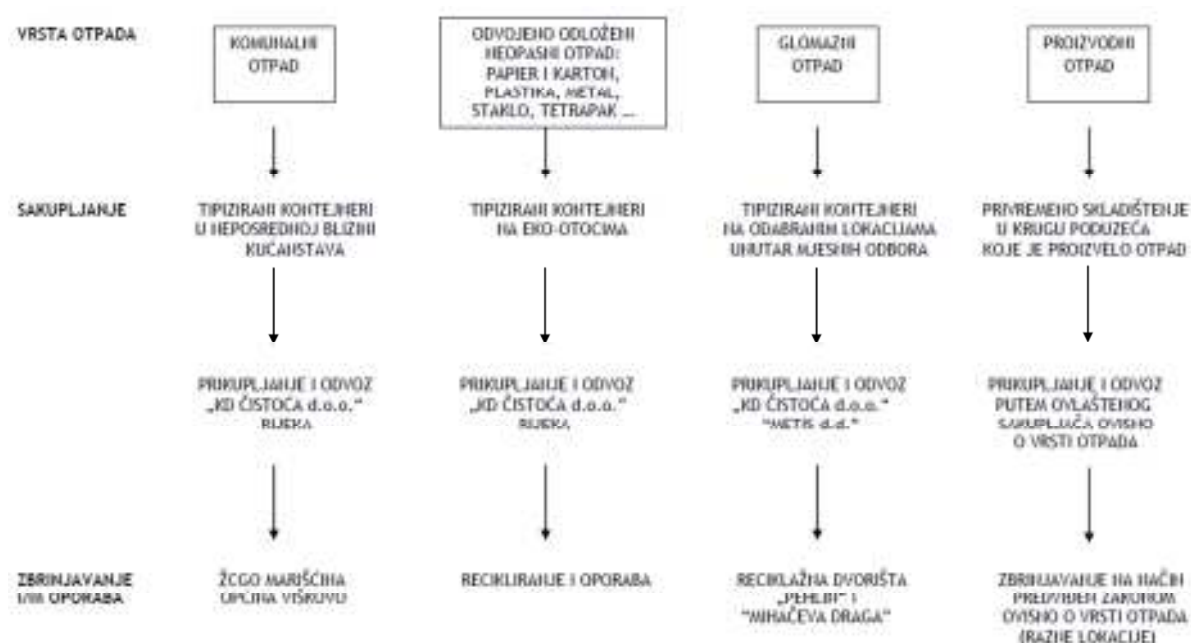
VRSTA OTPADA

KOMUNALNI OTPAD

ODVOJENO ODLOŽENI NEOPASNI OTPAD: PAPIER I KARTON, PLASTIKA, METAL, STAKLO, TETRAPAK ...

GLOMAZNI OTPAD

PROIZVODNI OTPAD

SAKUPLJANJE

TIPIZIRANI KONTEJNERI U NEPOSREDNOJ BLIZINI KUĆANSTAVA

TIPIZIRANI KONTEJNERI NA EKO-OTOCIMA

TIPIZIRANI KONTEJNERI NA ODABRANIM LOKACIJAMA UNUTAR MJESNIH ODBORA

PRIVREMENO SKLADIŠTENJE U KRUGU PODUZEĆA KOJE JE PROIZVELO OTPAD

PRIKUPLJANJE I ODVOZ „KD ČISTOĆA d.o.o." RIJEKA

PRIKUPLJANJE I ODVOZ „KD ČISTOĆA d.o.o." RIJEKA

PRIKUPLJANJE I ODVOZ „KD ČISTOĆA d.o.o." "METIS d.d."

PRIKUPLJANJE I ODVOZ PUTEM OVLAŠTENOG SAKUPLJAČA OVISNO O VRSTI OTPADA

ZBRINJAVANJE I/ILI OPORABA

ŽCGO MARIŠĆINA OPĆINA VIŠKOVO

RECIKLIRANJE I OPORABA

RECIKLAŽNA DVORIŠTA „PEHLIN" I "MIHAČEVA DRAGA"

ZBRINJAVANJE NA NAČIN PREDVIĐEN ZAKONOM OVISNO O VRSTI OTPADA (RAZNE LOKACIJE)